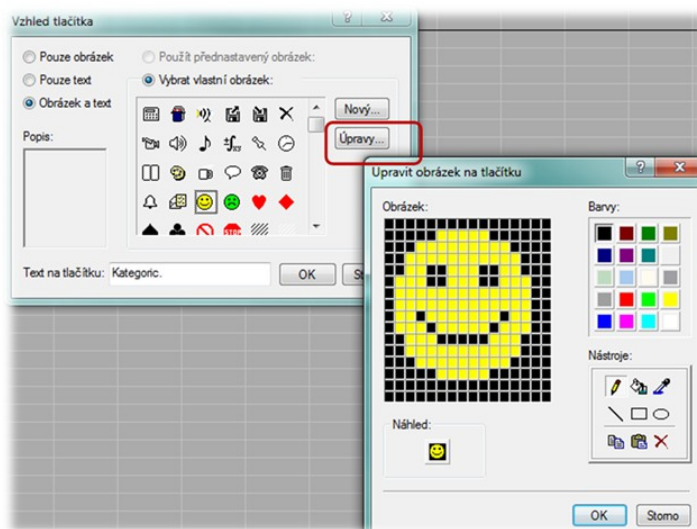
Vzhled tlačítka
?
Pouze obrázek
Pouze text
Obrázek a text
Použít přednastavený obrázek:
Vybrat vlastní obrázek:
Nový...
Úpravy...
Popis:
Text na tlačítku: Kategoric.
OK
St

Upravit obrázek na tlačítku
?
Obrázek:
Barvy:
Nástroje:
Náhled:
OK
Storno